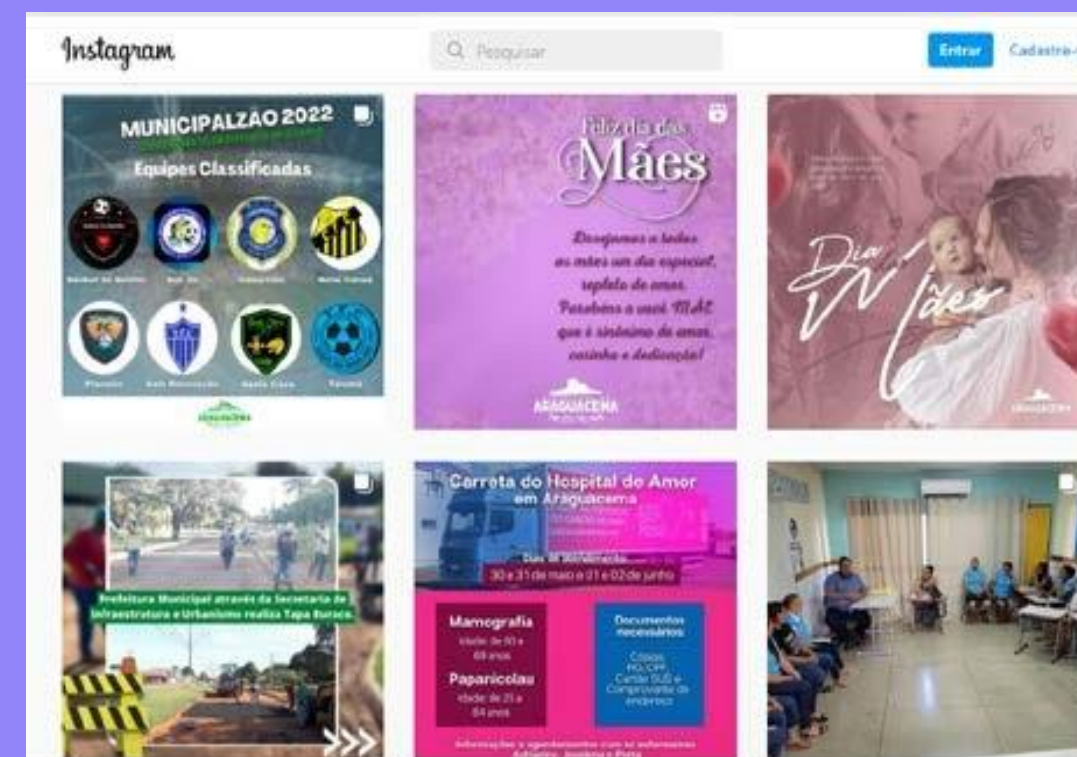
Instagram

Pesquisar

Entrar

Cadastra-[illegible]

MUNICIPALZÃO 2022

Equipes Classificadas

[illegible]

ARAGUACEMA

Feliz dia das Mães

Desejamos a todas as mães um dia especial, repleto de amor. Parabéns a você MÃE que é sinônimo de amor, carinho e dedicação!

ARAGUACEMA

Dia das Mães

ARAGUACEMA

Prefeitura Municipal através da Secretaria de Infraestrutura e Urbanismo realiza Tapa Buraco.

Carreta do Hospital de Amor em Araguacema

Dias de atendimento

30 e 31 de maio e 01 e 02 de junho

Mamografia

idade: de 40 a 69 anos

Papanicolau

idade: de 25 a 64 anos

Documentos necessários

Cópias RG/CPF, Cartão SUS e Comprovante de endereço

Informações e agendamentos com as enfermeiras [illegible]